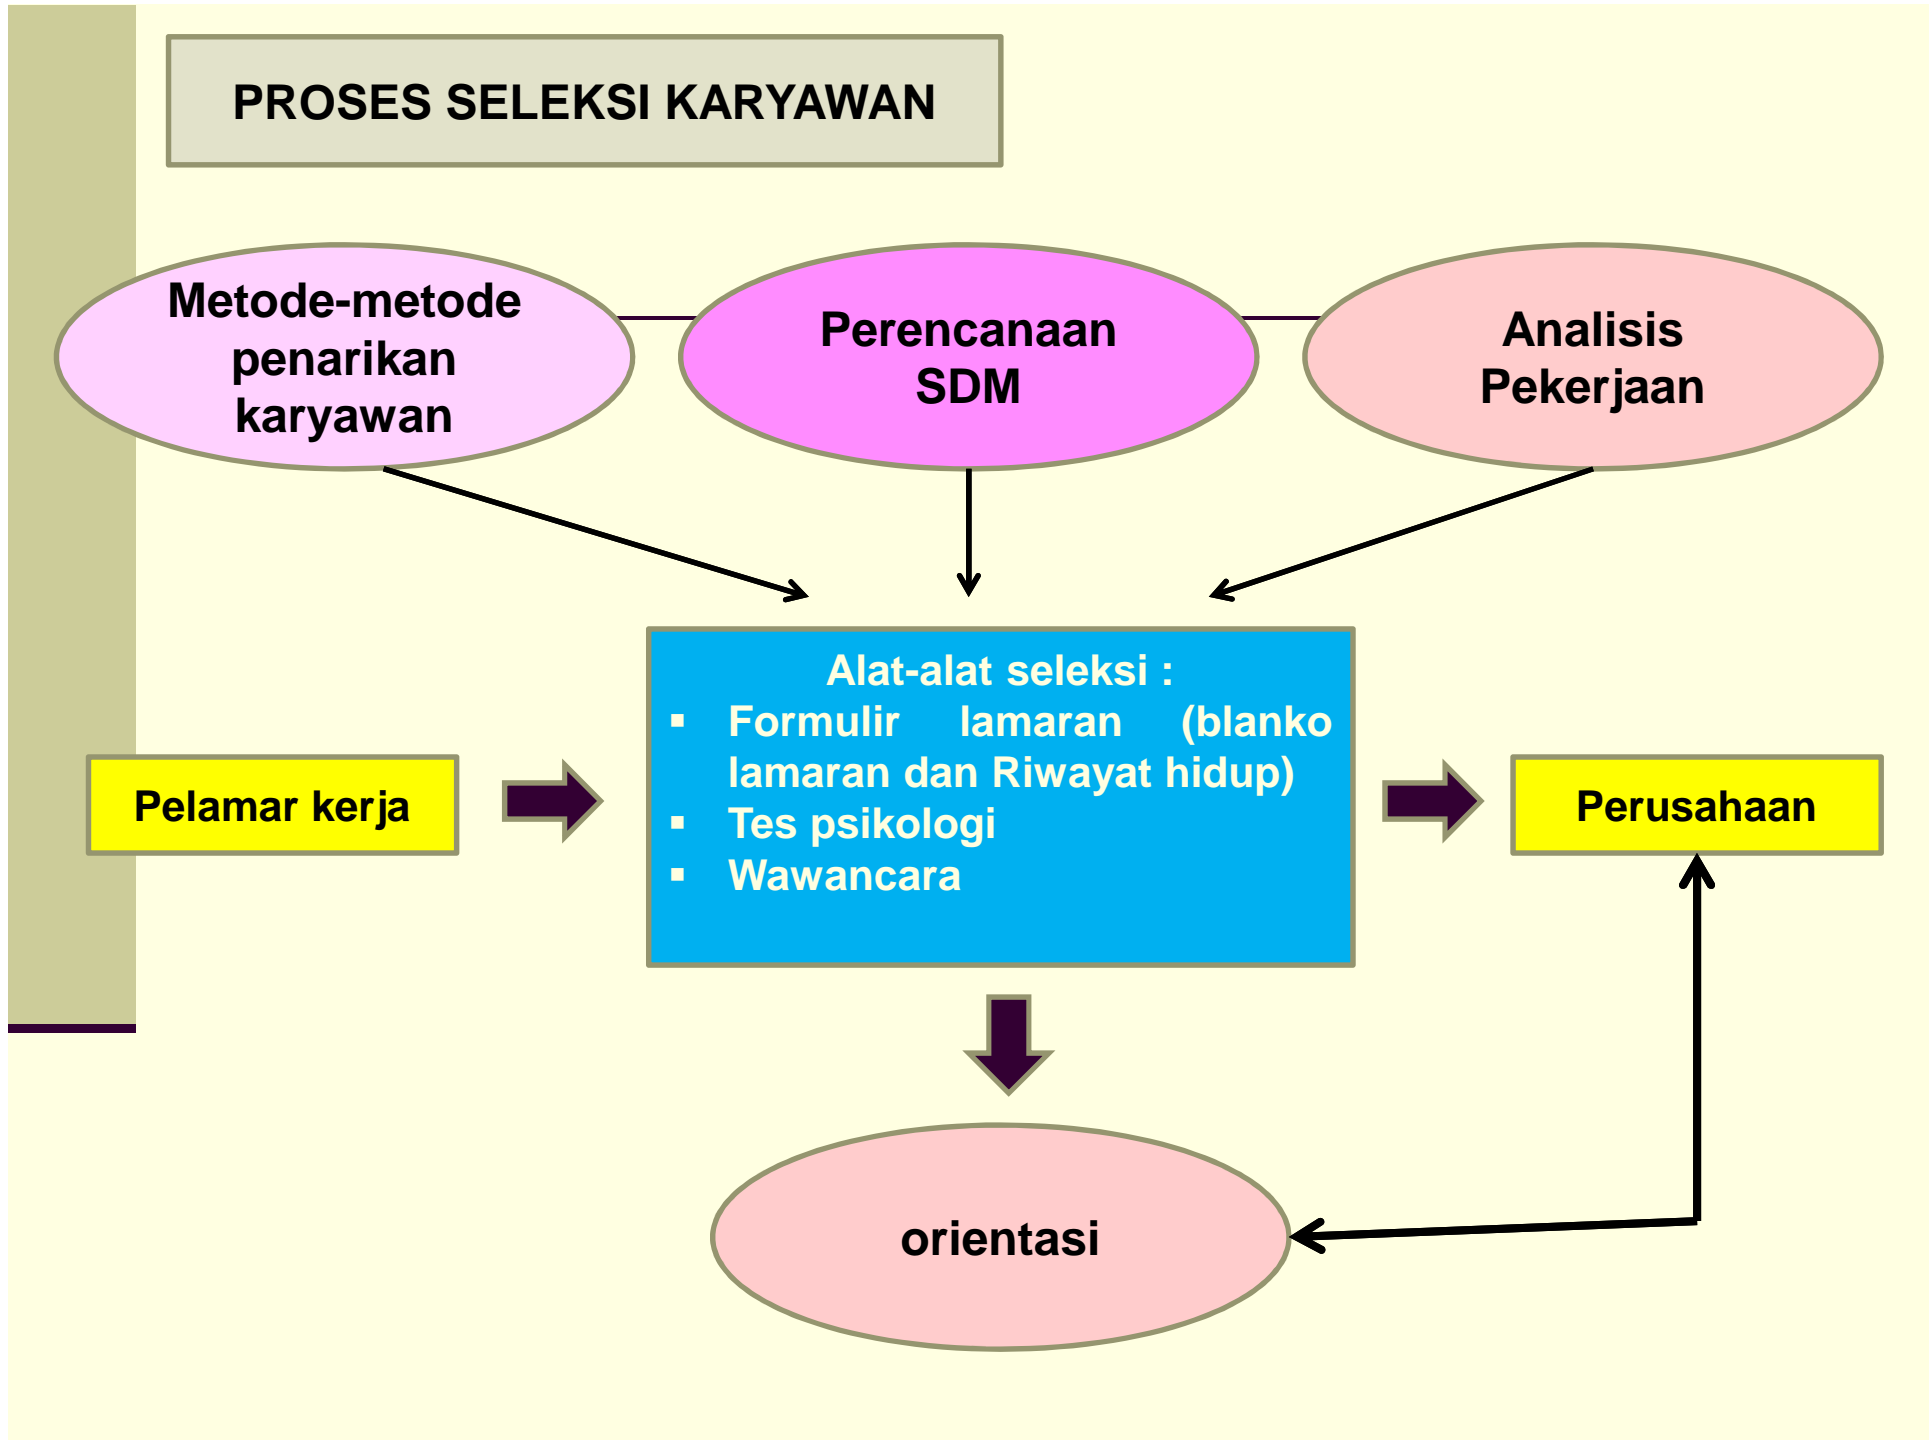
PROSES SELEKSI KARYAWAN

Metode-metode penarikan karyawan

Perencanaan SDM

Analisis Pekerjaan

Pelamar kerja

Alat-alat seleksi :
▪ Formulir lamaran (blanko lamaran dan Riwayat hidup)
▪ Tes psikologi
▪ Wawancara

Perusahaan

orientasi